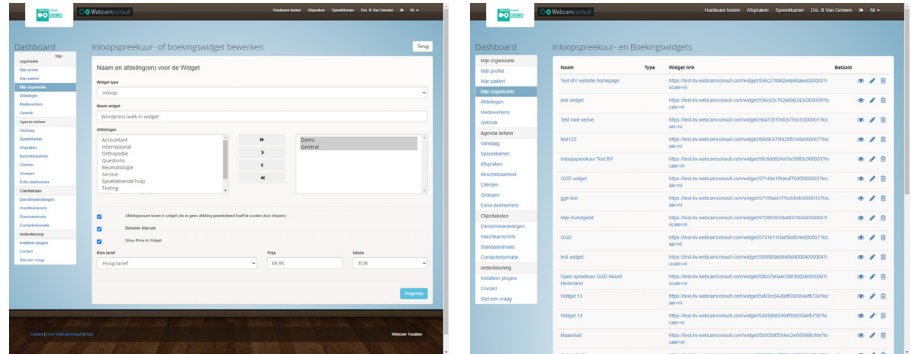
Webcamconsult

Hardware testen  Afspraken  Spreekkamer  Drs. B Van Gerwen  NL

Dashboard

Inloopspreekuur- of boekingswidget bewerken

Terug

Mijn organisatie
Mijn profiel
Mijn pakket
Mijn organisatie
Afdelingen
Medewerkers
Gebruik
Agenda beheer
Vandaag
Spreekkamer
Afspraken
Beschikbaarheid
Clienten
Groepen
Extra deelnemers
Clientlexten
Dienstmededelingen
Wachtkamertekst
Standaardmails
Contactformulier
Ondersteuning
Installeer plugins
Contact
Stel een vraag

Naam en afdeling(en) voor de Widget

Widget type
Inloop

Naam widget
Wordpress walk-in widget

Afdelingen
Accountant
International
Orthopedie
Questions
Reumatologie
Service
Spoedeisende hulp
Testing

Demo
General

Afdelingsnaam tonen in widget (als er geen afdeling geselecteerd hoeft te worden door klanten)
Betaalde afspraak
Show Price in Widget

Kies tarief
Hoog tarief

Prijs
69.95

Valuta
EUR

Volgende

Contact | Over Webcamconsult | Help

Webcam Troubles

Webcamconsult

Hardware testen  Afspraken  Spreekkamer  Drs. B Van Gerwen  NL

Dashboard

Inloopspreekuur- en Boekingswidgets

Mijn organisatie
Mijn profiel
Mijn pakket
Mijn organisatie
Afdelingen
Medewerkers
Gebruik
Agenda beheer
Vandaag
Spreekkamer
Afspraken
Beschikbaarheid
Clienten
Groepen
Extra deelnemers
Clientteksten
Dienstmededelingen
Wachtkamertekst
Standaardmails
Contactformulier
Ondersteuning
Installeer plugins
Contact
Stel een vraag

| Naam | Type | Widget link | Betaald |
|---|---|---|---|
| Test BV website homepage | | https://test-bv.webcamconsult.com/widget/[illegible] | |
| test widget | | https://test-bv.webcamconsult.com/widget/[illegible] | |
| Test new versie | | https://test-bv.webcamconsult.com/widget/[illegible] | |
| test123 | | https://test-bv.webcamconsult.com/widget/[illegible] | |
| Inloopspreekuur Test BV | | https://test-bv.webcamconsult.com/widget/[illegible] | |
| GGD widget | | https://test-bv.webcamconsult.com/widget/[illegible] | |
| ggd test | | https://test-bv.webcamconsult.com/widget/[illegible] | |
| Mijn huisdgeld | | https://test-bv.webcamconsult.com/widget/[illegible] | |
| GGD | | https://test-bv.webcamconsult.com/widget/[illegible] | |
| test widget | | https://test-bv.webcamconsult.com/widget/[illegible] | |
| Open spreekuur GGD Noord Nederland | | https://test-bv.webcamconsult.com/widget/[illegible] | |
| Widget 13 | | https://test-bv.webcamconsult.com/widget/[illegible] | |
| Widget 14 | | https://test-bv.webcamconsult.com/widget/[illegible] | |
| Maasstad | | https://test-bv.webcamconsult.com/widget/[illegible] | |